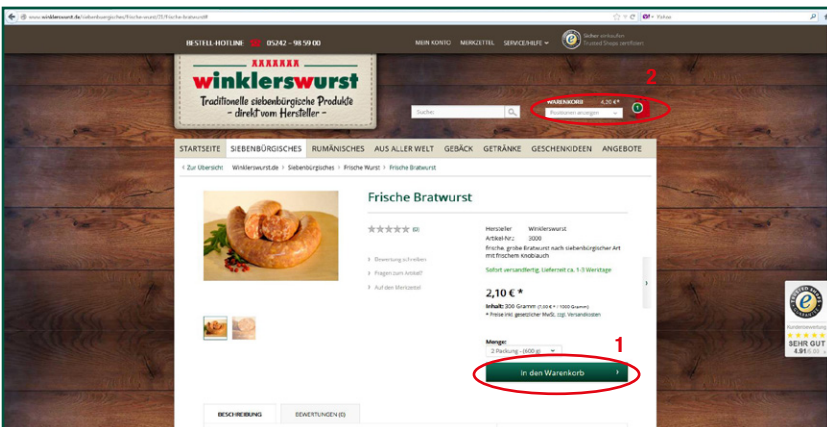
www.winklerswurst.de/siebenbuergisches/frische-wurst/23/frische-bratwurst

Yahoo

BESTELL-HOTLINE 05242 - 98 59 00

MEIN KONTO MERKZETTEL SERVICE/HILFE

Sicher einkaufen Trusted Shops zertifiziert

winklerswurst
Traditionelle siebenbürgische Produkte - direkt vom Hersteller -

Suche...

WARENKORB 4,20 € *
Positionen anzeigen

1

2

STARTSEITE SIEBENBÜRGISCHES RUMÄNISCHES AUS ALLER WELT GEBÄCK GETRÄNKE GESCHENKIDEEN ANGEBOTE

< Zur Übersicht Winklerswurst.de > Siebenbürgisches > Frische Wurst > Frische Bratwurst

Frische Bratwurst

(0)

Bewertung schreiben
Fragen zum Artikel?
Auf den Merkzettel

Hersteller: Winklerswurst
Artikel-Nr.: 2000
frische, grobe Bratwurst nach siebenbürgischer Art mit frischem Knoblauch

Sofort versandfertig, Lieferzeit ca. 1-3 Werktage

2,10 € *
Inhalt: 200 Gramm (7,00 € * / 1000 Gramm)
* Preise inkl. gesetzlicher MwSt. zzgl. Versandkosten

Menge:
2 Packung - (400 g)

1

In den Warenkorb

BESCHREIBUNG BEWERTUNGEN (0)

Kundenbewertung
SEHR GUT
4.91/5.00